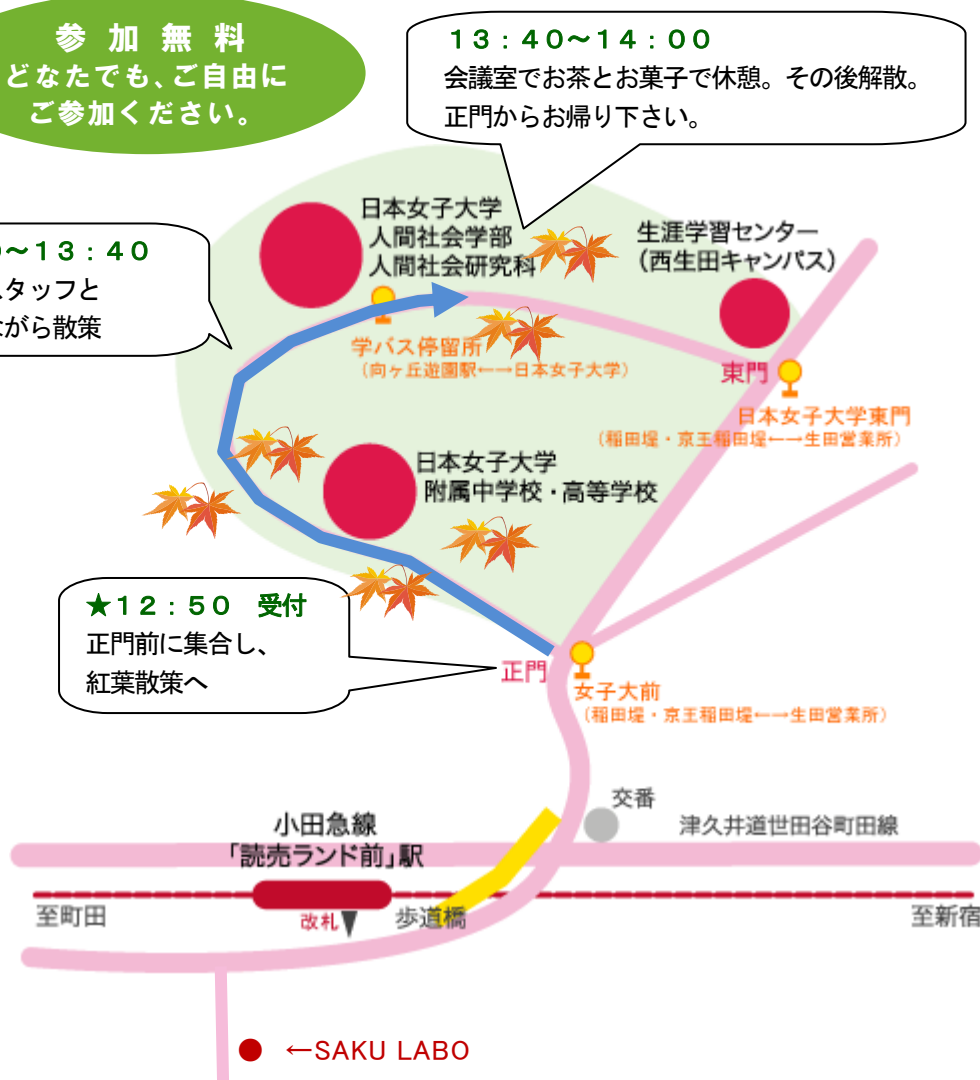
参 加 無 料
どなたでも、ご自由に
ご参加ください。

１３：４０〜１４：００
会議室でお茶とお菓子で休憩。その後解散。
正門からお帰り下さい。

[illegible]〜１３：４０
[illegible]タッフと
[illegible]がら散策

日本女子大学
人間社会学部
人間社会研究科

生涯学習センター
（西生田キャンパス）

学バス停留所
（向ヶ丘遊園駅←→日本女子大学）

東門

日本女子大学東門
（稲田堤・京王稲田堤←→生田営業所）

日本女子大学
附属中学校・高等学校

★１２：５０　受付
正門前に集合し、
紅葉散策へ

正門

女子大前
（稲田堤・京王稲田堤←→生田営業所）

交番

小田急線
「読売ランド前」駅

津久井道世田谷町田線

至町田

改札

歩道橋

至新宿

←SAKU LABO